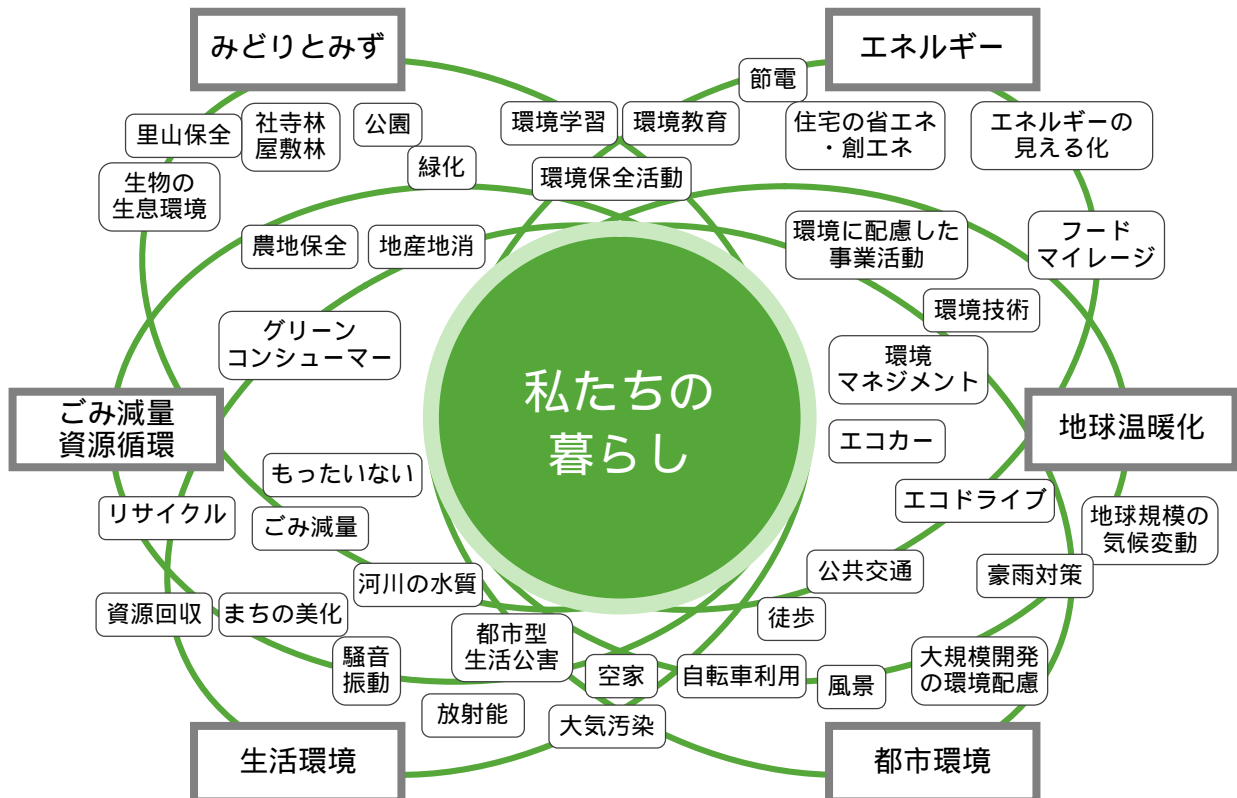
みどりとみず

エネルギー

節電

環境学習

環境教育

住宅の省エネ
・創エネ

エネルギーの
見える化

里山保全

社寺林
屋敷林

公園

緑化

環境保全活動

生物の
生息環境

農地保全

地産地消

環境に配慮した
事業活動

フード
マイレージ

環境技術

グリーン
コンシューマー

環境
マネジメント

私たちの
暮らし

ごみ減量
資源循環

地球温暖化

エコカー

もったいない

エコドライブ

リサイクル

ごみ減量

地球規模の
気候変動

公共交通

豪雨対策

河川の水質

資源回収

まちの美化

都市型
生活公害

徒歩

騒音
振動

空家

自転車利用

風景

大規模開発
の環境配慮

放射能

大気汚染

生活環境

都市環境